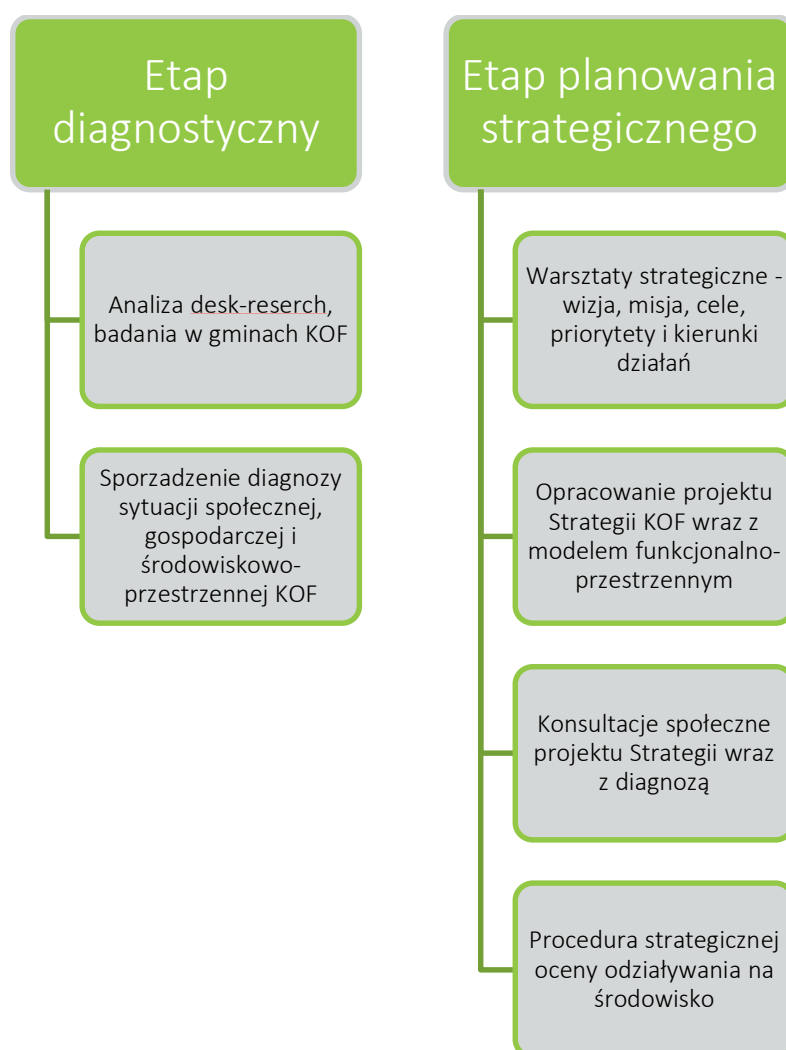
Etap diagnostyczny

Analiza desk-reserch, badania w gminach KOF

Sporzadzenie diagnozy sytuacji społecznej, gospodarczej i środowiskowo-przestrzennej KOF

Etap planowania strategicznego

Warsztaty strategiczne - wizja, misja, cele, priorytety i kierunki działań

Opracowanie projektu Strategii KOF wraz z modelem funkcjonalno-przestrzennym

Konsultacje społeczne projektu Strategii wraz z diagnozą

Procedura strategicznej oceny odziaływania na środowisko